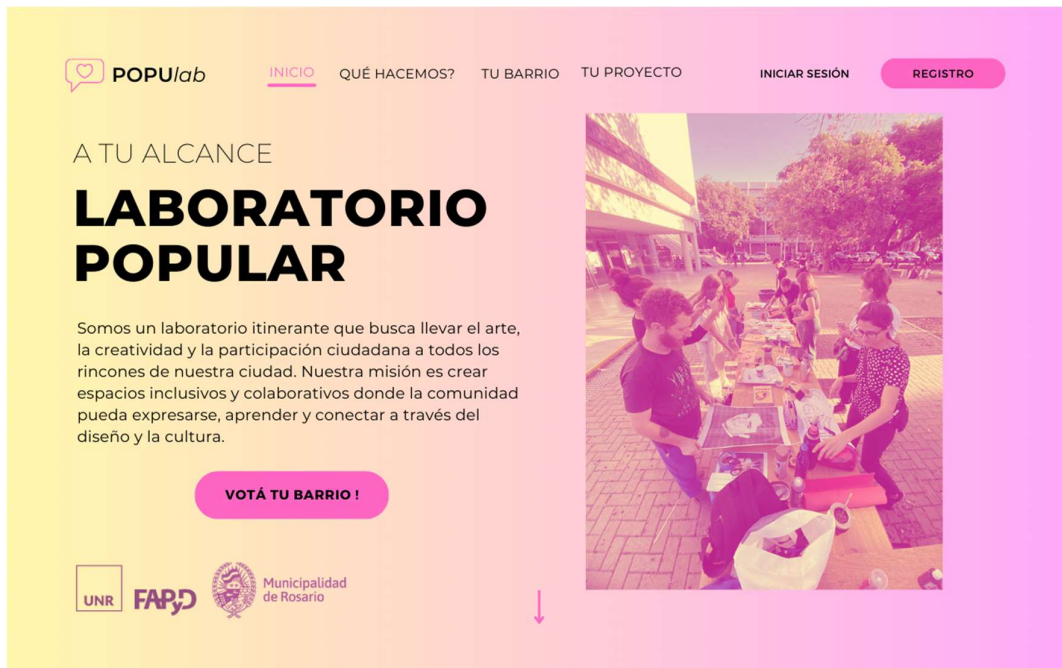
POPUlab

INICIO QUÉ HACEMOS? TU BARRIO TU PROYECTO

INICIAR SESIÓN REGISTRO

A TU ALCANCE

LABORATORIO POPULAR

Somos un laboratorio itinerante que busca llevar el arte, la creatividad y la participación ciudadana a todos los rincones de nuestra ciudad. Nuestra misión es crear espacios inclusivos y colaborativos donde la comunidad pueda expresarse, aprender y conectar a través del diseño y la cultura.

VOTÁ TU BARRIO !

UNR FAPyD Municipalidad de Rosario